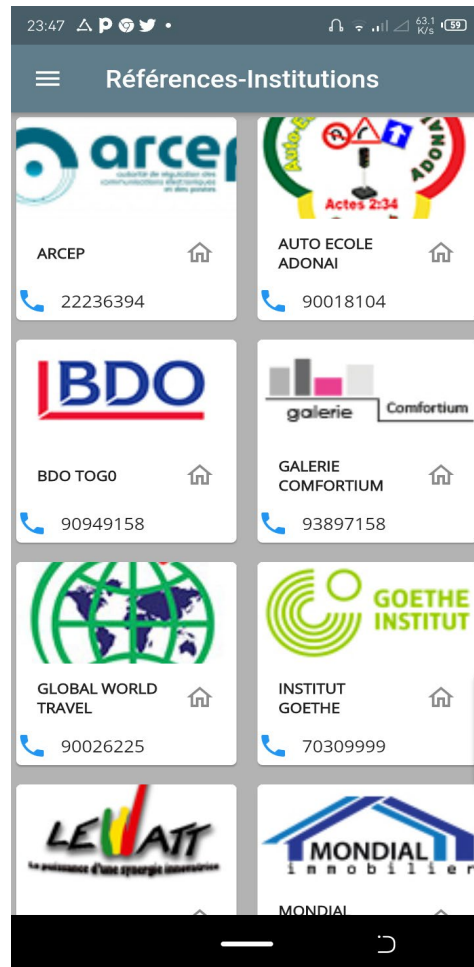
23:47 63.1 K/s 59

Références-Institutions

arcep
autorité de régulation des communications électroniques et des postes

ARCEP
22236394

Auto-Ecole ADONAI
Actes 2:34

AUTO ECOLE ADONAI
90018104

BDO

BDO TOG0
90949158

galerie Comfortium

GALERIE COMFORTIUM
93897158

GLOBAL WORLD TRAVEL
90026225

GOETHE INSTITUT

INSTITUT GOETHE
70309999

LEWATT
La puissance d'une synergie innovatrice

MONDIAL immobilier

MONDIAL